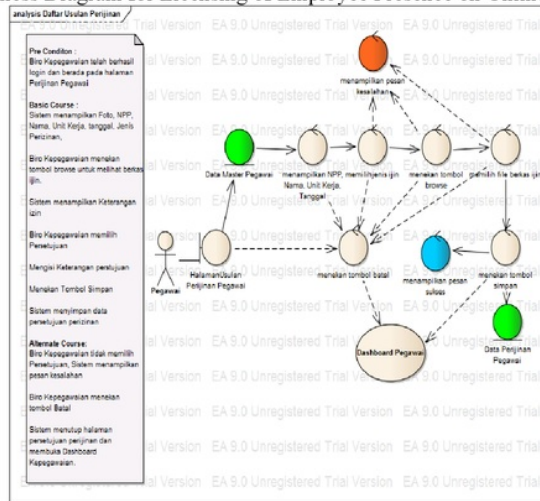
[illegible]

analysis Daftar Usulan Perijinan

Pre Conditon :
Biro Kepegawaian telah berhasil login dan berada pada halaman Perijinan Pegawai

Basic Course :
Sistem menampilkan Foto, NPP, Nama, Unit Kerja, tanggal, Jenis Perizinan,

Biro Kepegawaian menekan tombol browse untuk melihat berkas ijin.

Sistem menampilkan Keterangan izin

Biro Kepegawaian memilih Persetujuan

Mengisi Keterangan perstujuan

Menekan Tombol Simpan

Sistem menyimpan data persetujuan perizinan

Alternate Course:
Biro Kepegawaian tidak memilih Persetujuan, Sistem menampilkan pesan kesalahan

Biro Kepegawaian menekan tombol Batal

Sistem menutup halaman persetujuan perijinan dan membuka Dashboard Kepegawaian.

EA 9.0 Unregistered Trial Version EA 9.0 Unregistered Trial Version EA 9.0 Unregistered Trial Version

menampilkan pesan kesalahan

Data Master Pegawai

menampilkan NPP, Nama, Unit Kerja, Tanggal

memilih jenis ijin

menekan tombol browse

memilih file berkas ijin

Pegawai

Halaman Usulan Perijinan Pegawai

menekan tombol batal

menampilkan pesan sukses

menekan tombol simpan

Dashboard Pegawai

Data Perijinan Pegawai